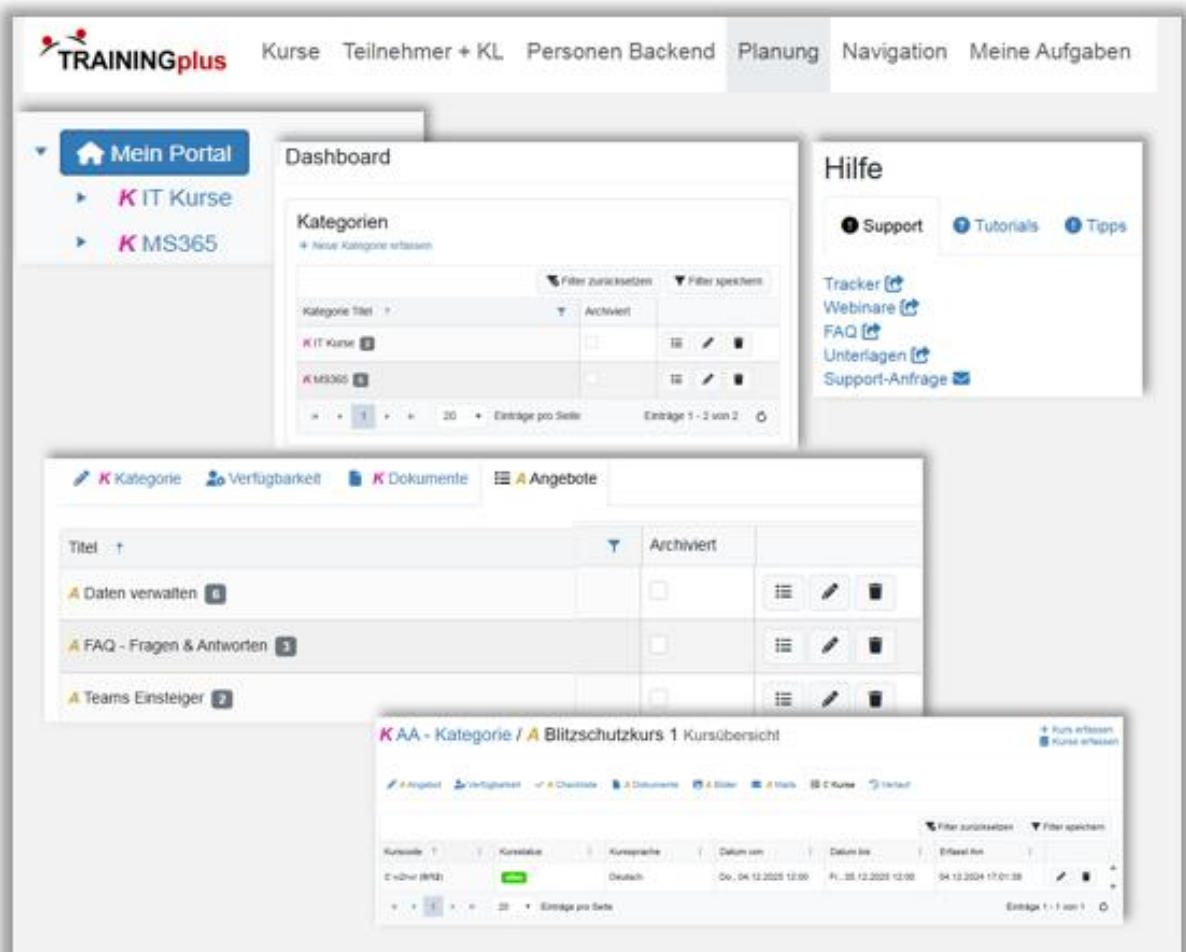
TRAININGplus Kurse Teilnehmer + KL Personen Backend Planung Navigation Meine Aufgaben

Mein Portal
K IT Kurse
K MS365

Dashboard

Kategorien
+ Neue Kategorie erfassen

Filter zurücksetzen Filter speichern

| Kategorie Titel | Archiviert | |
|---|---|---|
| K IT Kurse 2 | | |
| K MS365 6 | | |

20 Einträge pro Seite Einträge 1 - 2 von 2

Hilfe

Support Tutorials Tipps

Tracker
Webinare
FAQ
Unterlagen
Support-Anfrage

K Kategorie Verfügbarkeit K Dokumente A Angebote

| Titel | Archiviert | |
|---|---|---|
| A Daten verwalten 6 | | |
| A FAQ - Fragen & Antworten 3 | | |
| A Teams Einsteiger 2 | | |

K AA - Kategorie / A Blitzschutzkurs 1 Kursübersicht

+ Kurs erfassen
Kurse erfassen

A Angebot Verfügbarkeit A Checkliste A Dokumente A Bilder A Mails C Kurse Verlauf

Filter zurücksetzen Filter speichern

| Kurscode | Kursstatus | Kurssprache | Datum von | Datum bis | Erfasst Am | |
|---|---|---|---|---|---|---|
| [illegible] | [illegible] | Deutsch | Do., 04.12.2025 12:00 | Fr., 05.12.2025 12:00 | 04.12.2024 17:01:38 | |

20 Einträge pro Seite Einträge 1 - 1 von 1